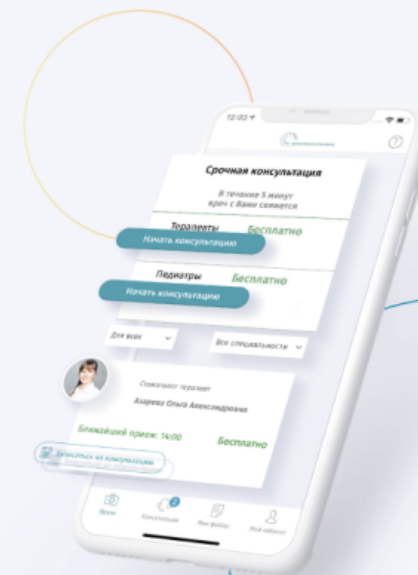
12:03

Срочная консультация

В течение 5 минут врач с Вами свяжется

Терапевты
Бесплатно
Начать консультацию

Педиатры
Бесплатно
Начать консультацию

Для всех

Все специальности

Стоматолог терапевт

Азарова Ольга Александровна

Ближайший прием: 14:00

Бесплатно

Записаться на консультацию

Врачи

Консультации

Мои файлы

Мой кабинет